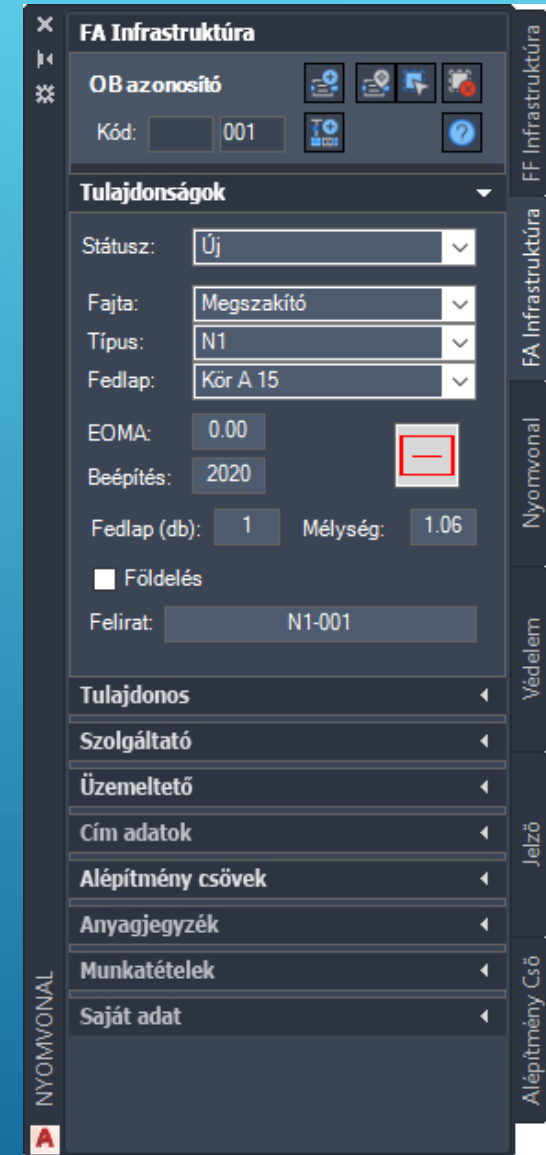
FA Infrastruktúra

OB azonosító

Kód: 001

Tulajdonságok

Státusz: Új

Fajta: Megszakító

Típus: N1

Fedlap: Kör A 15

EOMA: 0.00

Beépítés: 2020

Fedlap (db): 1

Mélység: 1.06

Földelés

Felirat: N1-001

Tulajdonos

Szolgáltató

Üzemeltető

Cím adatok

Alépítmény csövek

Anyagjegyzék

Munkatételek

Saját adat

NYOMVONAL

FF Infrastruktúra

FA Infrastruktúra

Nyomvonal

Védelem

Jelző

Alépítmény Cső